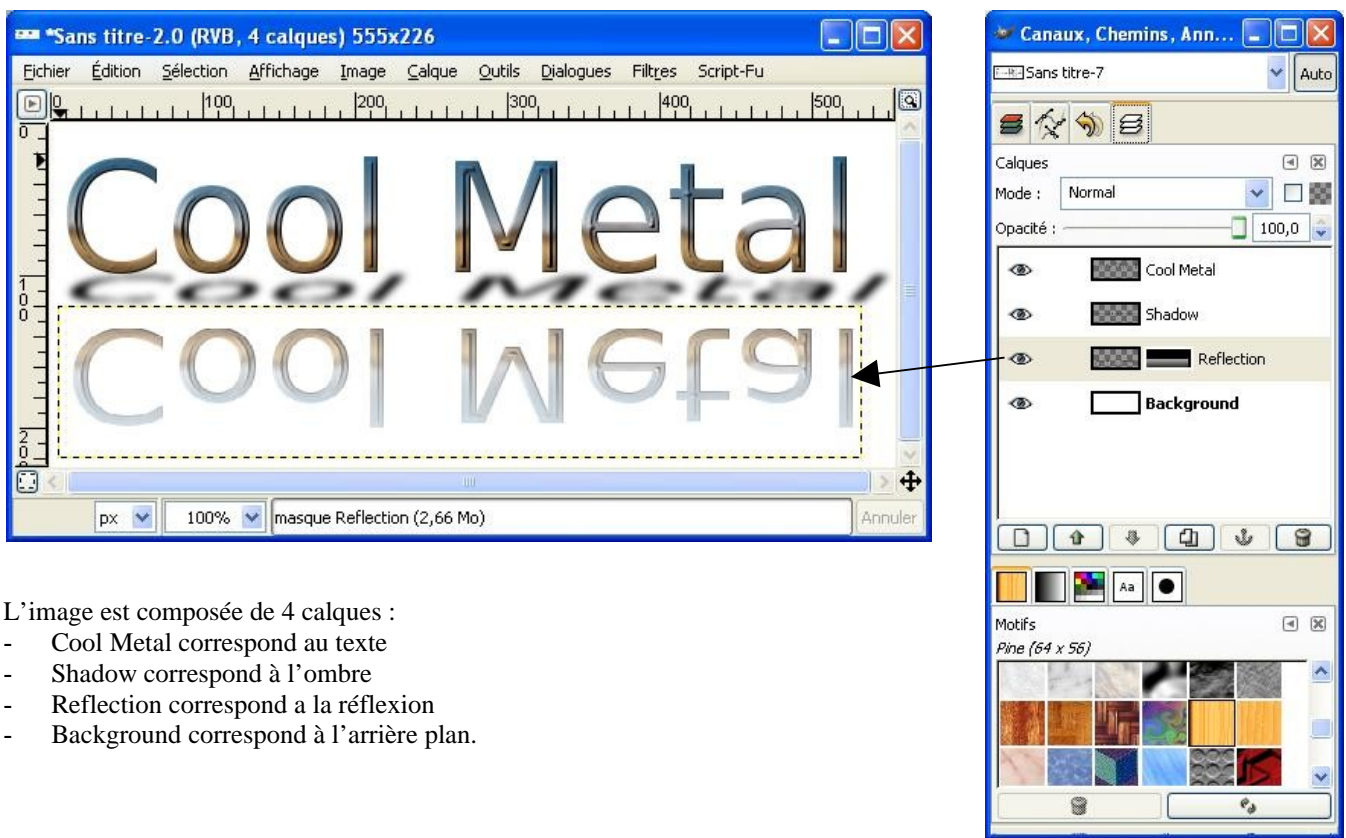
*Sans titre-2.0 (RVB, 4 calques) 555x226

Fichier Édition Sélection Affichage Image Calque Outils Dialogues Filtres Script-Fu

0 100 200 300 400 500

Cool Metal

Cool Metal

Cool Metal

px 100% masque Reflection (2,66 Mo) Annuler

Canaux, Chemins, Ann...

Sans titre-7 Auto

Calques

Mode : Normal

Opacité : 100,0

Cool Metal

Shadow

Reflection

Background

Motifs

Pine (64 x 56)

L’image est composée de 4 calques :

- Cool Metal correspond au texte
- Shadow correspond à l’ombre
- Reflection correspond a la réflexion
- Background correspond à l’arrière plan.